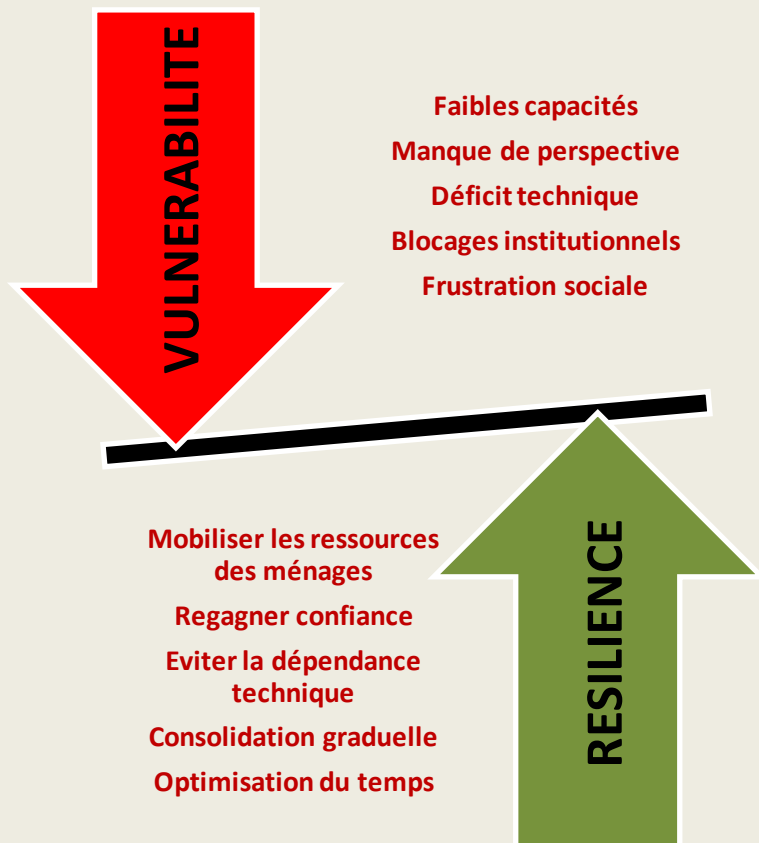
VULNERABILITE

Faibles capacités

Manque de perspective

Déficit technique

Blocages institutionnels

Frustration sociale

Mobiliser les ressources des ménages

Regagner confiance

Eviter la dépendance technique

Consolidation graduelle

Optimisation du temps

RESILIENCE